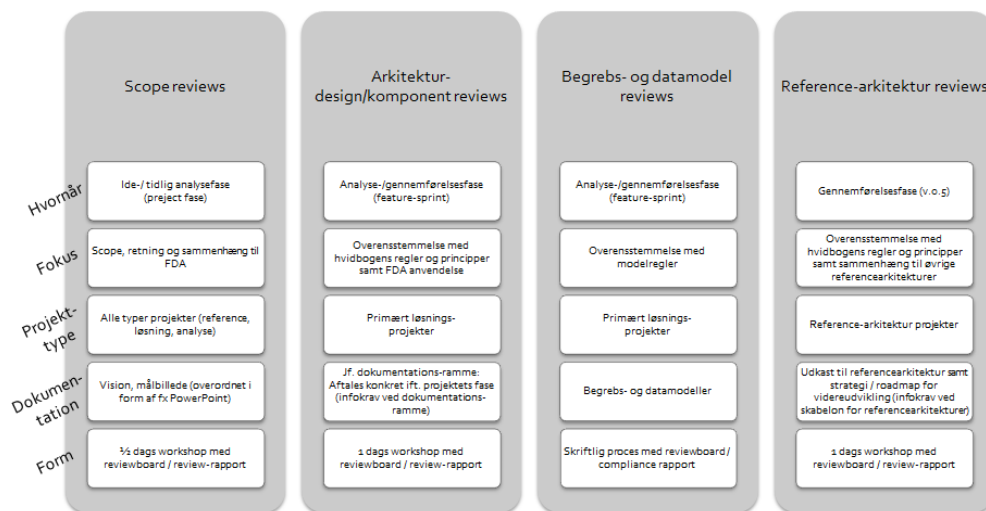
| | Scope reviews | Arkitektur-design/komponent reviews | Begrebs- og datamodel reviews | Reference-arkitektur reviews |
|---|---|---|---|---|
| Hvornår | Ide-/ tidlig analysefase (preject fase) | Analyse-/gennemførelsesfase (feature-sprint) | Analyse-/gennemførelsesfase (feature-sprint) | Gennemførelsesfase (v.o.5) |
| Fokus | Scope, retning og sammenhæng til FDA | Overensstemmelse med hvidbogens regler og principper samt FDA anvendelse | Overensstemmelse med modelregler | Overensstemmelse med hvidbogens regler og principper samt sammenhæng til øvrige referencearkitekturer |
| Projekt-type | Alle typer projekter (reference, løsning, analyse) | Primært løsnings-projekter | Primært løsnings-projekter | Reference-arkitektur projekter |
| Dokumen-tation | Vision, målbillede (overordnet i form af fx PowerPoint) | Jf. dokumentations-ramme: Aftales konkret ift. projektets fase (infokrav ved dokumentations-ramme) | Begrebs- og datamodeller | Udkast til referencearkitektur samt strategi / roadmap for videreudvikling (infokrav ved skabelon for referencearkitekturer) |
| Form | ½ dags workshop med reviewboard / review-rapport | 1 dags workshop med reviewboard / review-rapport | Skriftlig proces med reviewboard / compliance rapport | 1 dags workshop med reviewboard / review-rapport |